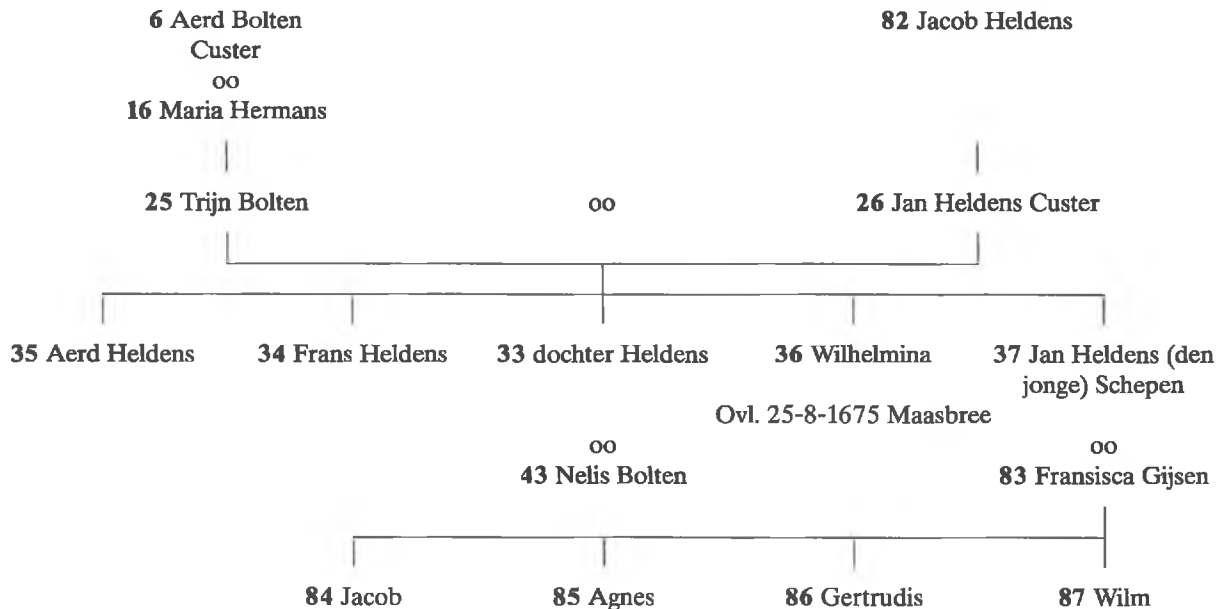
6 Aerd Bolten Custer
oo
16 Maria Hermans

82 Jacob Heldens

25 Trijn Bolten

oo

26 Jan Heldens Custer

35 Aerd Heldens

34 Frans Heldens

33 dochter Heldens

36 Wilhelmina

37 Jan Heldens (den jonge) Schepen

Ovl. 25-8-1675 Maasbree

oo
43 Nelis Bolten

oo
83 Fransisca Gijsen

84 Jacob

85 Agnes

86 Gertrudis

87 Wilm